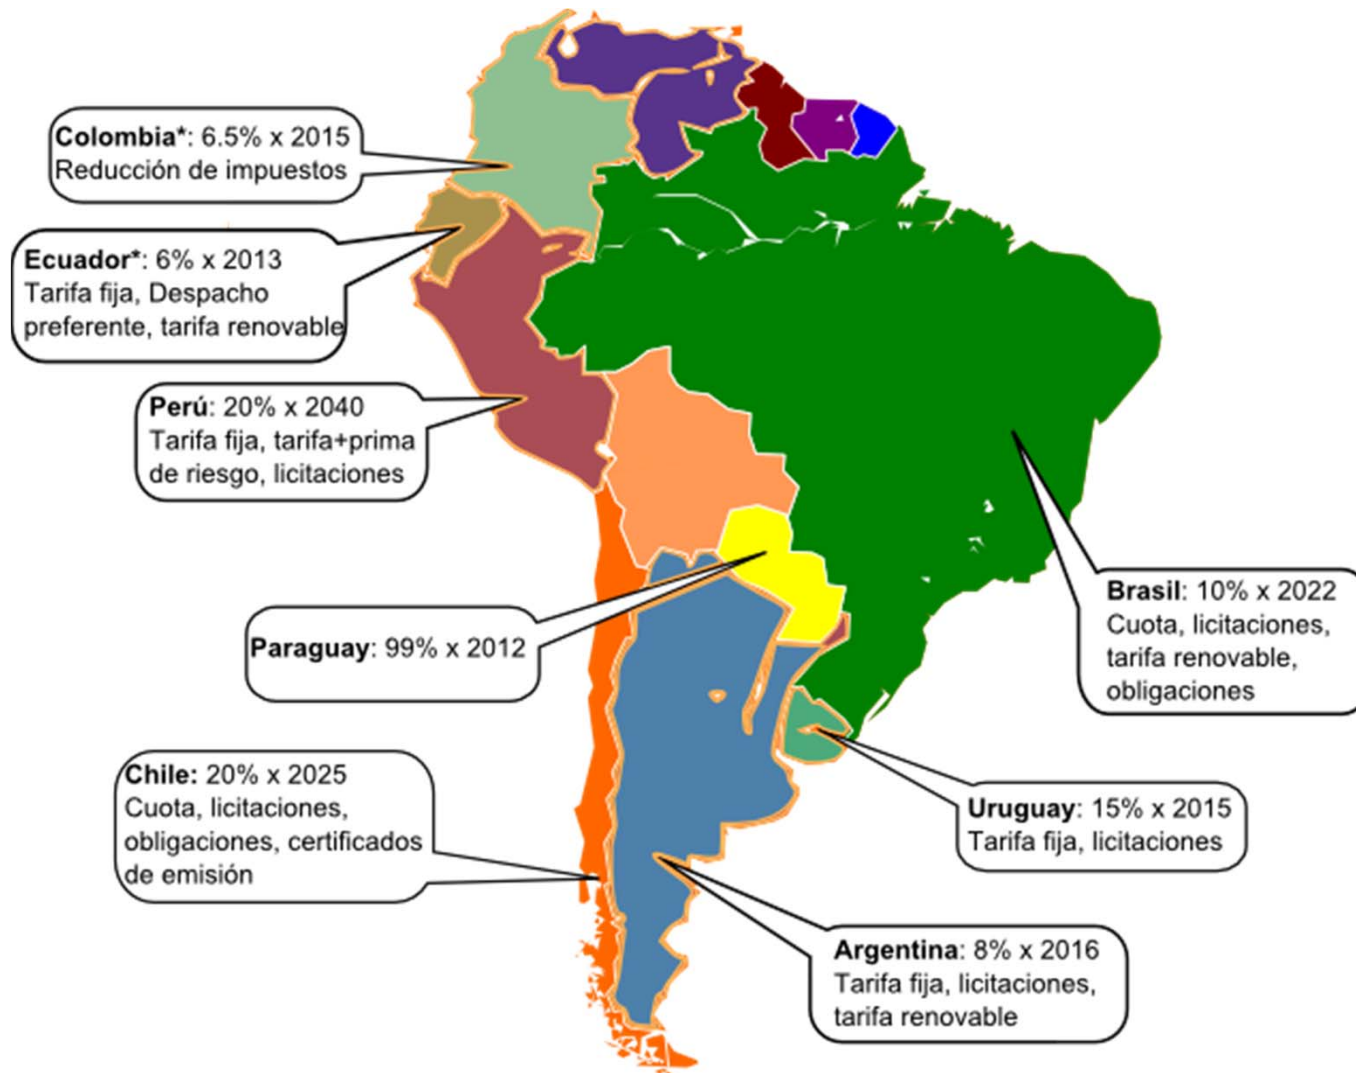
**Colombia***: 6.5% x 2015
Reducción de impuestos

**Ecuador***: 6% x 2013
Tarifa fija, Despacho preferente, tarifa renovable

**Perú**: 20% x 2040
Tarifa fija, tarifa+prima de riesgo, licitaciones

**Paraguay**: 99% x 2012

**Brasil**: 10% x 2022
Cuota, licitaciones, tarifa renovable, obligaciones

**Chile:** 20% x 2025
Cuota, licitaciones, obligaciones, certificados de emisión

**Uruguay**: 15% x 2015
Tarifa fija, licitaciones

**Argentina**: 8% x 2016
Tarifa fija, licitaciones, tarifa renovable